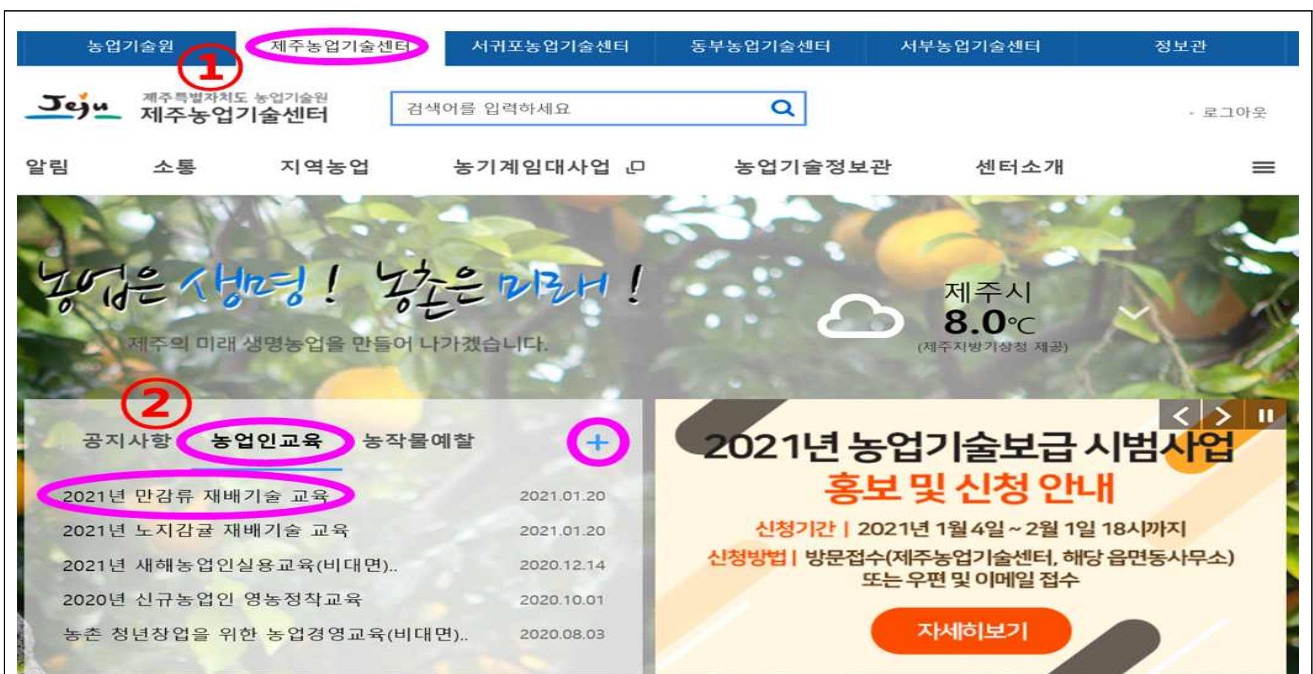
농업기술원 제주농업기술센터 서귀포농업기술센터 동부농업기술센터 서부농업기술센터 정보관

①

Jeju 제주특별자치도 농업기술원 제주농업기술센터

검색어를 입력하세요

· 로그아웃

알림 소통 지역농업 농기계임대사업 농업기술정보관 센터소개

농업은 생명! 농촌은 미래!

제주의 미래 생명농업을 만들어 나가겠습니다.

제주시 8.0℃ (제주지방기상청 제공)

②

공지사항 농업인교육 농작물예찰 +

| | |
|---|---|
| 2021년 만감류 재배기술 교육 | 2021.01.20 |
| 2021년 노지감귤 재배기술 교육 | 2021.01.20 |
| 2021년 새해농업인실용교육(비대면).. | 2020.12.14 |
| 2020년 신규농업인 영농정착교육 | 2020.10.01 |
| 농촌 청년창업을 위한 농업경영교육(비대면).. | 2020.08.03 |

2021년 농업기술보급 시범사업
홍보 및 신청 안내

신청기간 | 2021년 1월4일 ~ 2월 1일 18시까지
신청방법 | 방문접수(제주농업기술센터, 해당 읍면동사무소) 또는 우편 및 이메일 접수

자세히보기